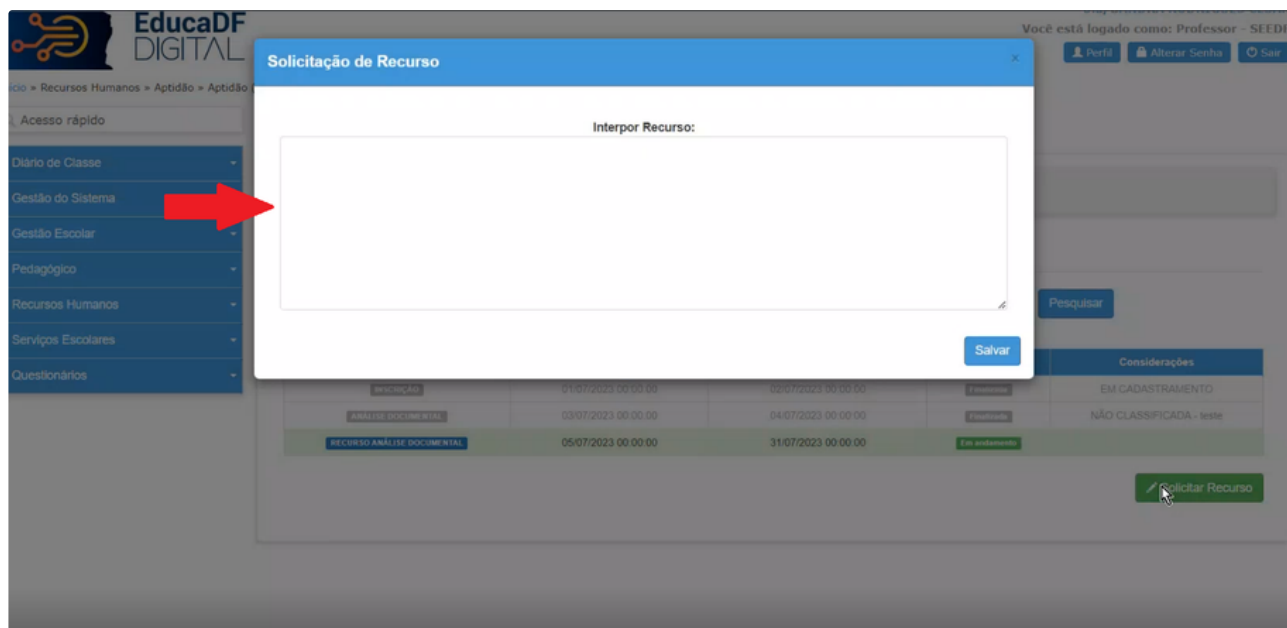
EducaDF DIGITAL

Você está logado como: Professor - SEEDI

Perfil | Alterar Senha | Sair

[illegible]icio » Recursos Humanos » Aptidão » Aptidão

Acesso rápido

Diário de Classe
Gestão do Sistema
Gestão Escolar
Pedagógico
Recursos Humanos
Serviços Escolares
Questionários

Solicitação de Recurso

×

Interpor Recurso:

Salvar

Pesquisar

| | | | | Considerações |
|---|---|---|---|---|
| INSCRIÇÃO | 01/07/2023 00:00:00 | 02/07/2023 00:00:00 | Finalizada | EM CADASTRAMENTO |
| ANÁLISE DOCUMENTAL | 03/07/2023 00:00:00 | 04/07/2023 00:00:00 | Finalizada | NÃO CLASSIFICADA - teste |
| RECURSO ANÁLISE DOCUMENTAL | 05/07/2023 00:00:00 | 31/07/2023 00:00:00 | Em andamento | |

Solicitar Recurso